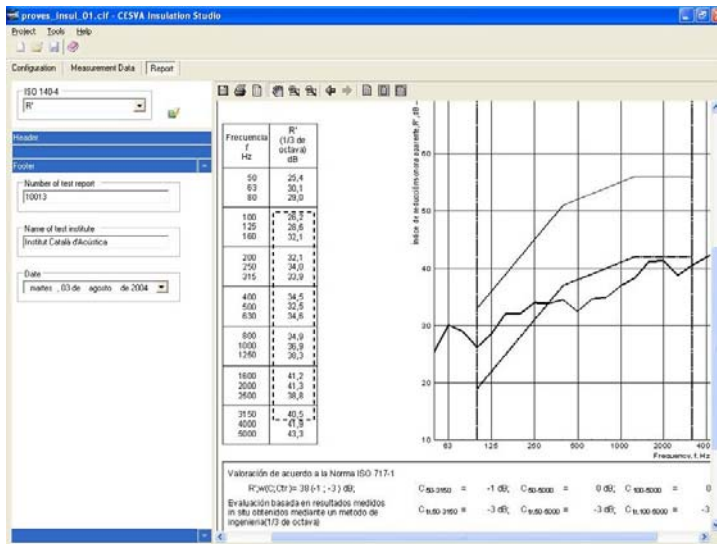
proves_insul_01.clf - CESVA Insulation Studio

Project Tools Help

Configuration Measurement Data Report

ISO 140-4
R'

Header

Footer

Number of test report
10013

Name of test institute
Institut Català d'Acústica

Date
martes , 03 de agosto de 2004

| Frecuencia f Hz | R' (1/3 de octava) dB |
|---|---|
| 50 | 25,4 |
| 63 | 30,1 |
| 80 | 29,0 |
| 100 | 26,3 |
| 125 | 28,6 |
| 160 | 32,1 |
| 200 | 32,1 |
| 250 | 34,0 |
| 315 | 33,9 |
| 400 | 34,5 |
| 500 | 32,5 |
| 630 | 34,6 |
| 800 | 34,9 |
| 1000 | 36,9 |
| 1250 | 38,3 |
| 1600 | 41,2 |
| 2000 | 41,3 |
| 2500 | 38,8 |
| 3150 | 40,5 |
| 4000 | 41,9 |
| 5000 | 43,3 |

Índice de reducción sonora aparente, R', dB

60
50
40
30
20
10
63 125 250 500 1000 2000 4000
Frequency, f, Hz

Valoración de acuerdo a la Norma ISO 717-1

R'w(C;Ctr) = 38 (-1 ; -3 ) dB;

Evaluación basada en resultados medidos in situ obtenidos mediante un metodo de ingeniería(1/3 de octava)

$C_{50-3150}$ = -1 dB; $C_{50-5000}$ = 0 dB; $C_{100-5000}$ = 0

$C_{tr,50-3150}$ = -3 dB; $C_{tr,50-5000}$ = -3 dB; $C_{tr,100-5000}$ = -3